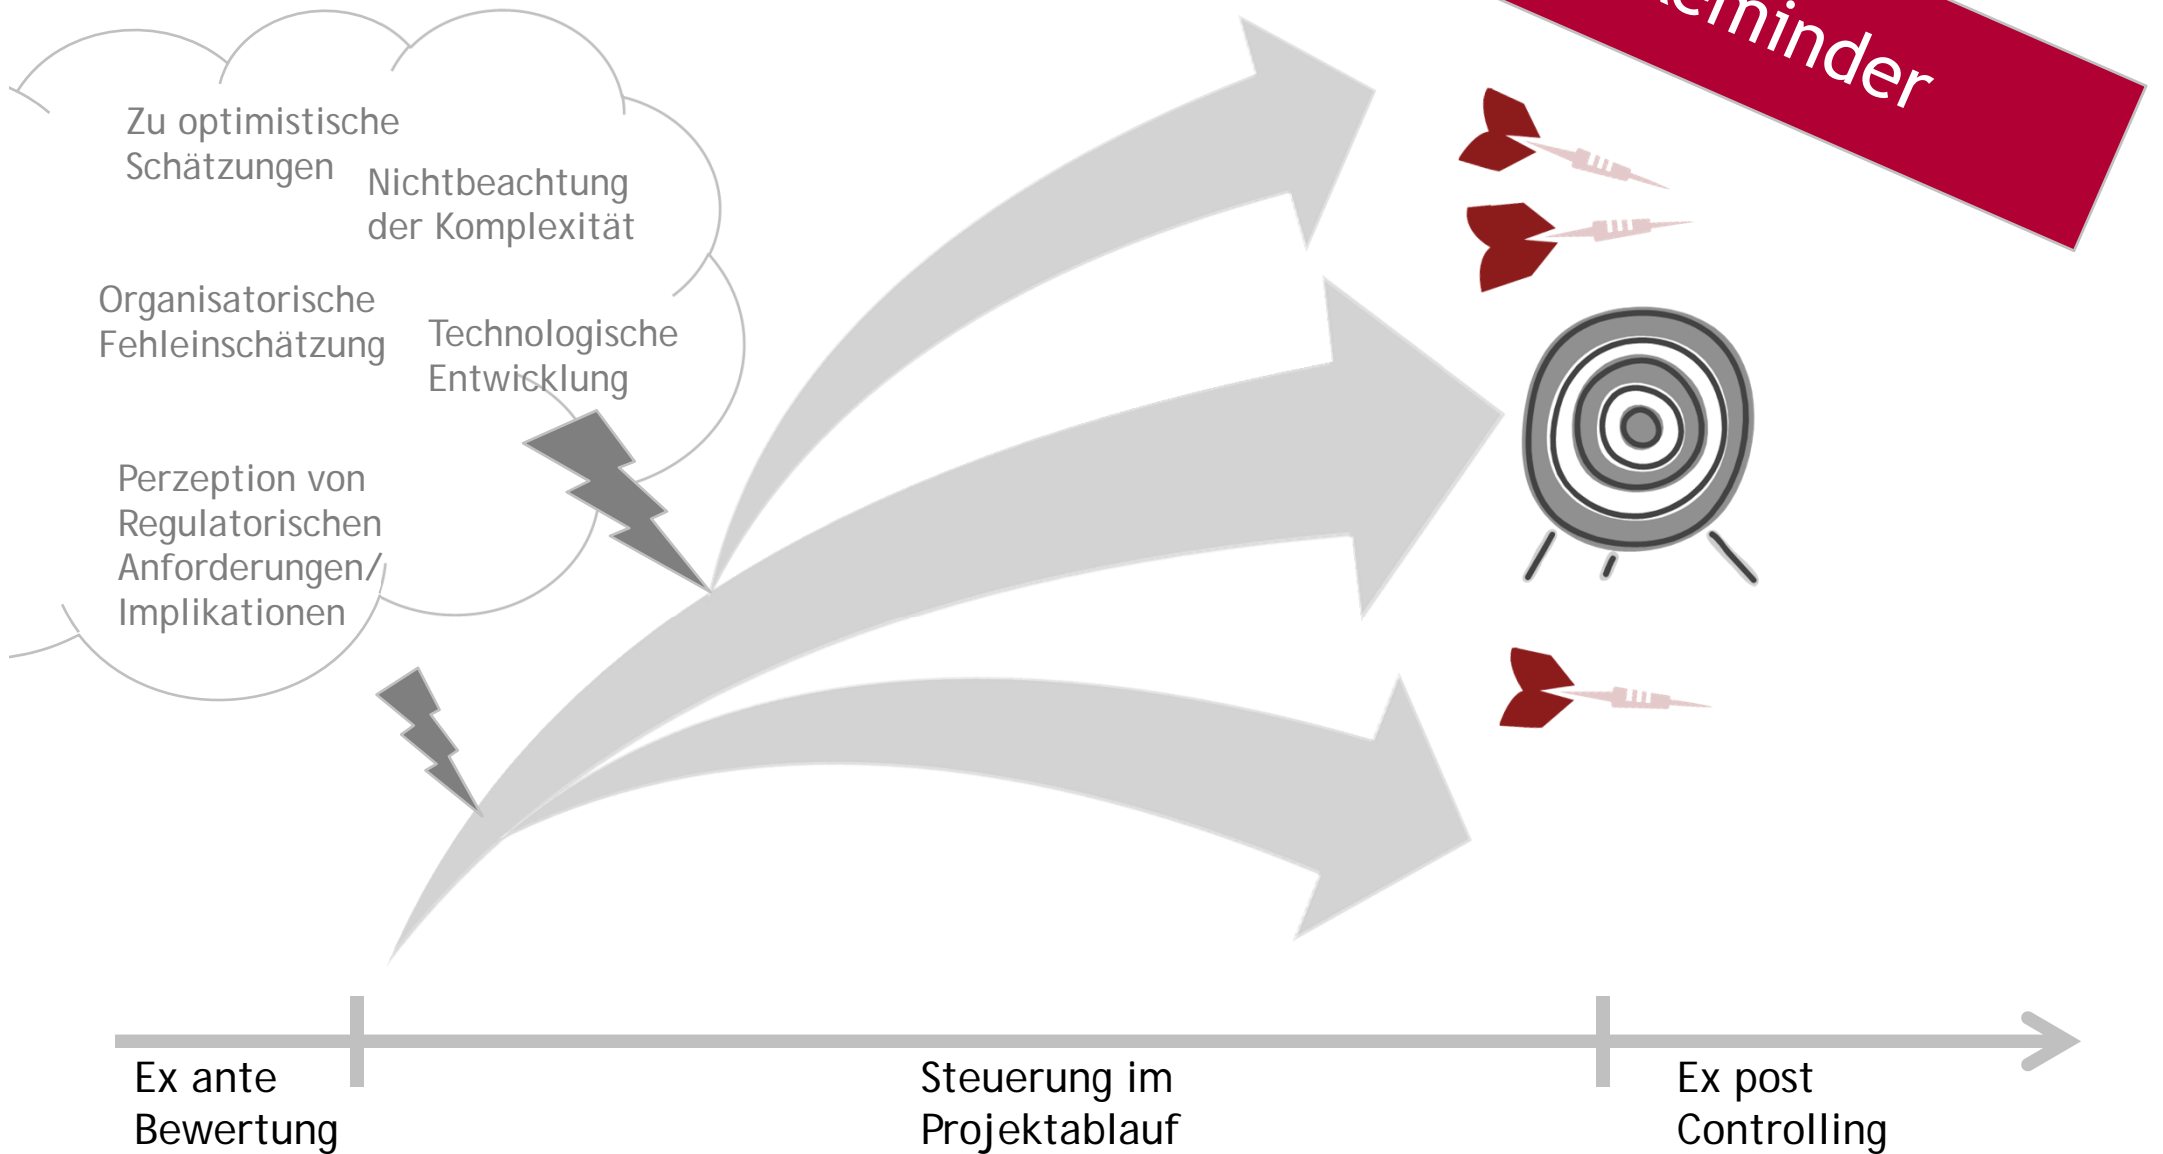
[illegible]minder

Zu optimistische Schätzungen

Nichtbeachtung der Komplexität

Organisatorische Fehleinschätzung

Technologische Entwicklung

Perzeption von Regulatorischen Anforderungen/ Implikationen

Ex ante Bewertung

Steuerung im Projektablauf

Ex post Controlling